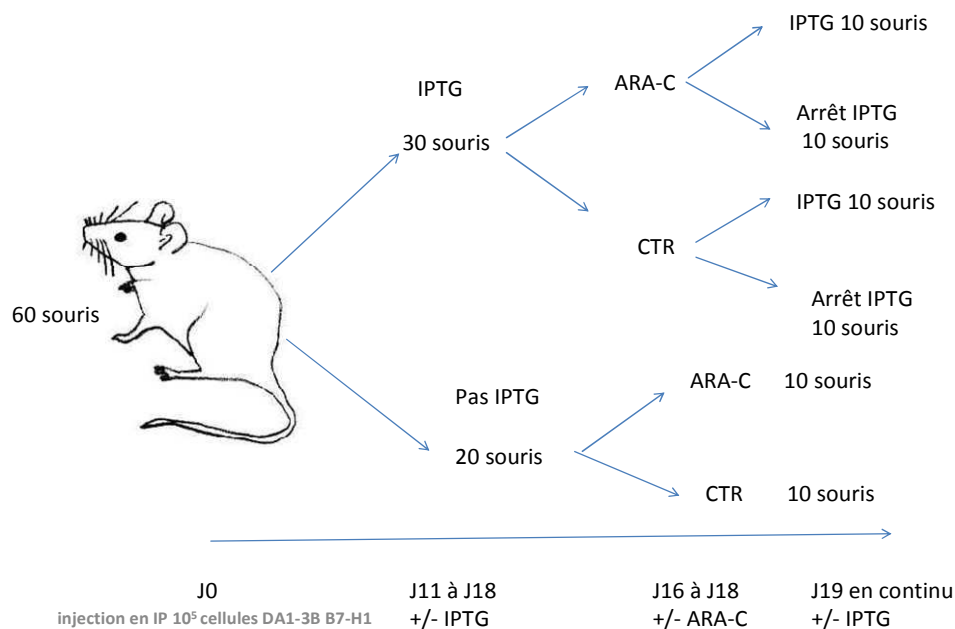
IPTG 10 souris

IPTG

ARA-C

Arrêt IPTG
10 souris

30 souris

IPTG 10 souris

CTR

Arrêt IPTG
10 souris

60 souris

ARA-C 10 souris

Pas IPTG

20 souris

CTR 10 souris

J0
injection en IP $10^5$ cellules DA1-3B B7-H1

J11 à J18
+/- IPTG

J16 à J18
+/- ARA-C

J19 en continu
+/- IPTG